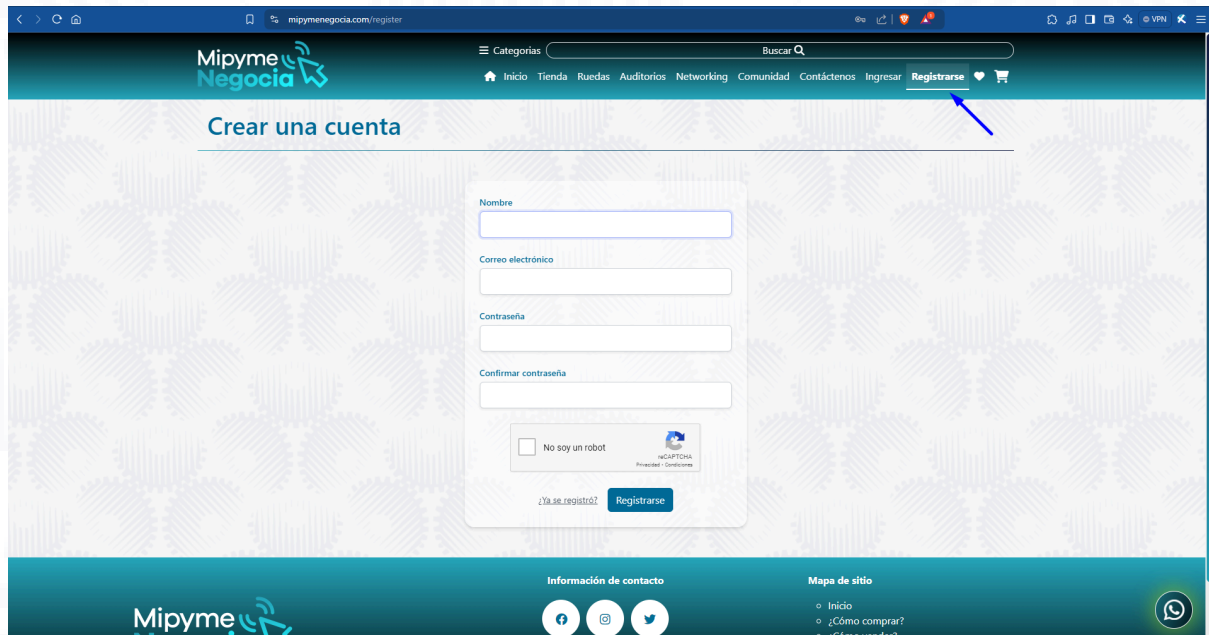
mipymenegocia.com/register

VPN

Mipyme Negocia

☰ Categorias

Buscar

Inicio Tienda Ruedas Auditorios Networking Comunidad Contáctenos Ingresar Registrarse

Crear una cuenta

Nombre

Correo electrónico

Contraseña

Confirmar contraseña

No soy un robot

reCAPTCHA
Privacidad - Condiciones

¿Ya se registró? Registrarse

Información de contacto

Mapa de sitio

Inicio
¿Cómo comprar?
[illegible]

Mipyme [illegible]